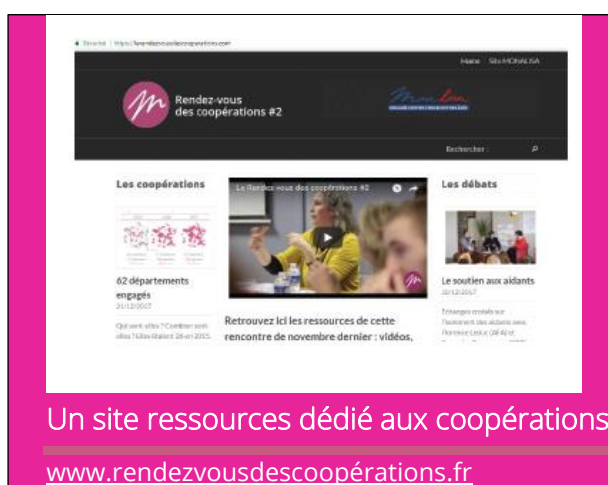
Sécurisé | https://www.rendezvousdescooperations.com

Home Site MONALISA

Rendez-vous des coopérations #2

Rechercher :

Les coopérations

62 départements engagés
21/12/2017

Qui sont-ils ? Combien sont-ils ? Illustrant 28 en 2015

Le Rendez-vous des coopérations #2

Retrouvez ici les ressources de cette rencontre de novembre dernier : vidéos,

Les débats

Le soutien aux aidants
20/12/2017

Échanges croisés sur l'isolement des aidants avec Florence Leduc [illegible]

Un site ressources dédié aux coopérations

www.rendezvousdescoopérations.fr